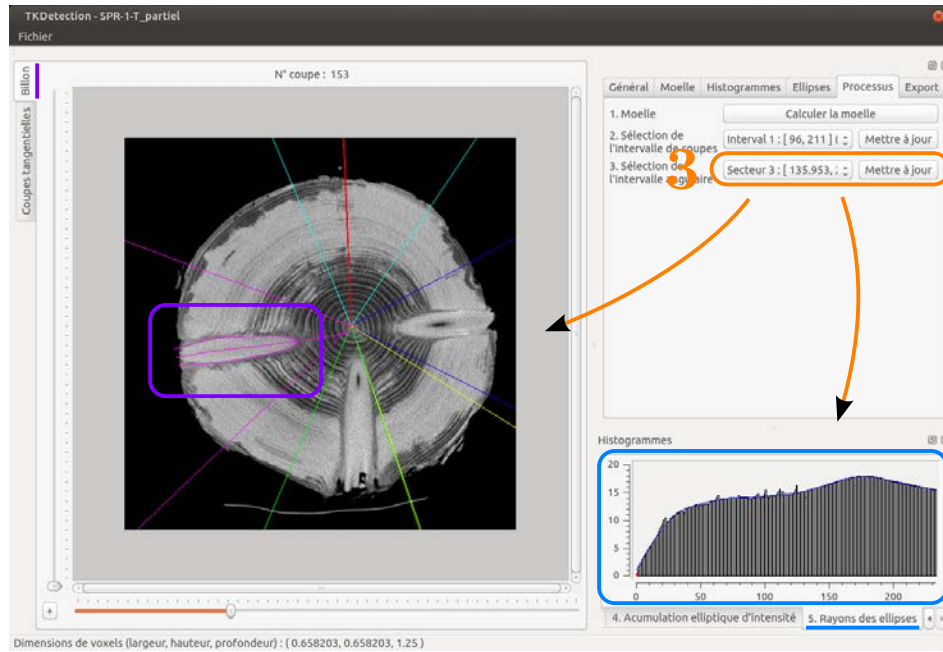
TKDetection - SPR-1-T_partiel

Fichier

Billon

Coupes tangentielles

N° coupe : 153

+

Général | Moelle | Histogrammes | Ellipses | Processus | Export

1. Moelle
Calculer la moelle

2. Sélection de l'intervalle de coupes
Interval 1 : [ 96, 211 ] (
Mettre à jour

3. Sélection de l'intervalle angulaire
Secteur 3 : [ 135.953,
Mettre à jour

3

Histogrammes

20
15
10
5
0
0 50 100 150 200

4. Acumulation elliptique d'intensité
5. Rayons des ellipses

Dimensions de voxels (largeur, hauteur, profondeur) : ( 0.658203, 0.658203, 1.25 )